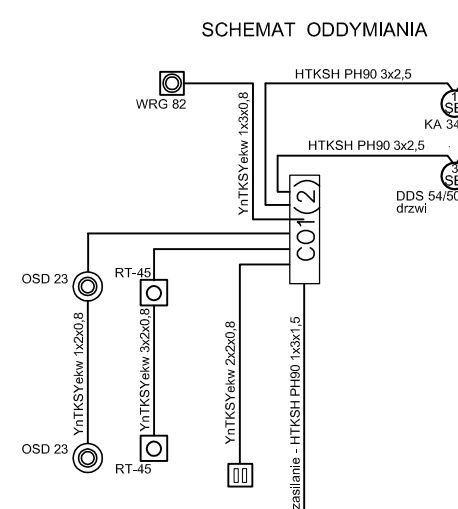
SCHEMAT ODDYMIANIA

WRG 82

HTKSH PH90 3x2,5

1
SE
KA 34

HTKSH PH90 3x2,5

3
SE
DDS 54/50
drzwi

YnTKSYekw 1x3x0,8

CO1 (2)

OSD 23

RT-45

YnTKSYekw 1x2x0,8

YnTKSYekw 3x2x0,8

YnTKSYekw 2x2x0,8

zasilanie - HTKSH PH90 1x3x1,5

OSD 23

RT-45